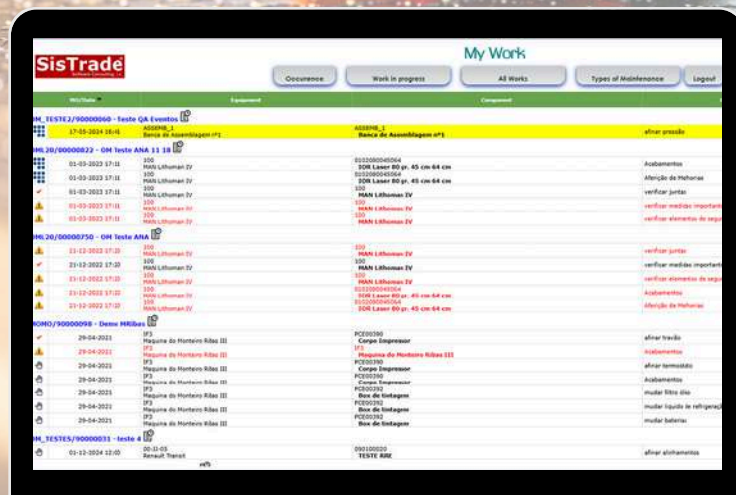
SisTrade
Software Consulting

My Work

Occurrence | Work in progress | All Works | Types of Maintenance | Logout

| WO/Date | Equipment | Component | |
|---|---|---|---|
| M_TESTE2/90000060 - Teste QA Eventos | | | |
| 17-05-2024 16:41 | ASSEMB_1 Banca de Assemblagem nº1 | ASSEMB_1 Banca de Assemblagem nº1 | afinar pressão |
| ML20/00000822 - OM Teste ANA 11 18 | | | |
| 01-03-2023 17:11 | 100 MAN Lithoman IV | 0102080045064 SOR Laser 80 gr. 45 cm 64 cm | Acabamentos |
| 01-03-2023 17:11 | 100 MAN Lithoman IV | 0102080045064 SOR Laser 80 gr. 45 cm 64 cm | Aferição de Melhorias |
| 01-03-2023 17:11 | 100 MAN Lithoman IV | 100 MAN Lithoman IV | verificar juntas |
| 01-03-2023 17:11 | 100 MAN Lithoman IV | 100 MAN Lithoman IV | verificar medidas important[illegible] |
| 01-03-2023 17:11 | 100 MAN Lithoman IV | 100 MAN Lithoman IV | verificar elementos de segu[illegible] |
| ML20/00000750 - OM Teste ANA | | | |
| 21-12-2022 17:22 | 100 MAN Lithoman IV | 100 MAN Lithoman IV | verificar juntas |
| 21-12-2022 17:22 | 100 MAN Lithoman IV | 100 MAN Lithoman IV | verificar medidas important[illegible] |
| 21-12-2022 17:22 | 100 MAN Lithoman IV | 100 MAN Lithoman IV | verificar elementos de segu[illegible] |
| 21-12-2022 17:22 | 100 MAN Lithoman IV | 0102080045064 SOR Laser 80 gr. 45 cm 64 cm | Acabamentos |
| 21-12-2022 17:22 | 100 MAN Lithoman IV | 0102080045064 SOR Laser 80 gr. 45 cm 64 cm | Aferição de Melhorias |
| ROMO/90000098 - Demo MRibas | | | |
| 29-04-2021 | IF3 Maquina do Monteiro Ribas III | PCE00390 Corpo Impressor | afinar travão |
| 29-04-2021 | IF3 Maquina do Monteiro Ribas III | IF3 Maquina do Monteiro Ribas III | Acabamentos |
| 29-04-2021 | IF3 Maquina do Monteiro Ribas III | PCE00390 Corpo Impressor | afinar termostato |
| 29-04-2021 | IF3 Maquina do Monteiro Ribas III | PCE00390 Corpo Impressor | Acabamentos |
| 29-04-2021 | IF3 Maquina do Monteiro Ribas III | PCE00392 Box de tintagem | mudar filtro óleo |
| 29-04-2021 | IF3 Maquina do Monteiro Ribas III | PCE00392 Box de tintagem | mudar liquido de refrigera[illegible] |
| 29-04-2021 | IF3 Maquina do Monteiro Ribas III | PCE00392 Box de tintagem | mudar baterias |
| M_TESTES/90000031 - teste 4 | | | |
| 01-12-2024 12:00 | 00-11-03 Renault Transit | 090100020 TESTE ABC | afinar alinhamentos |